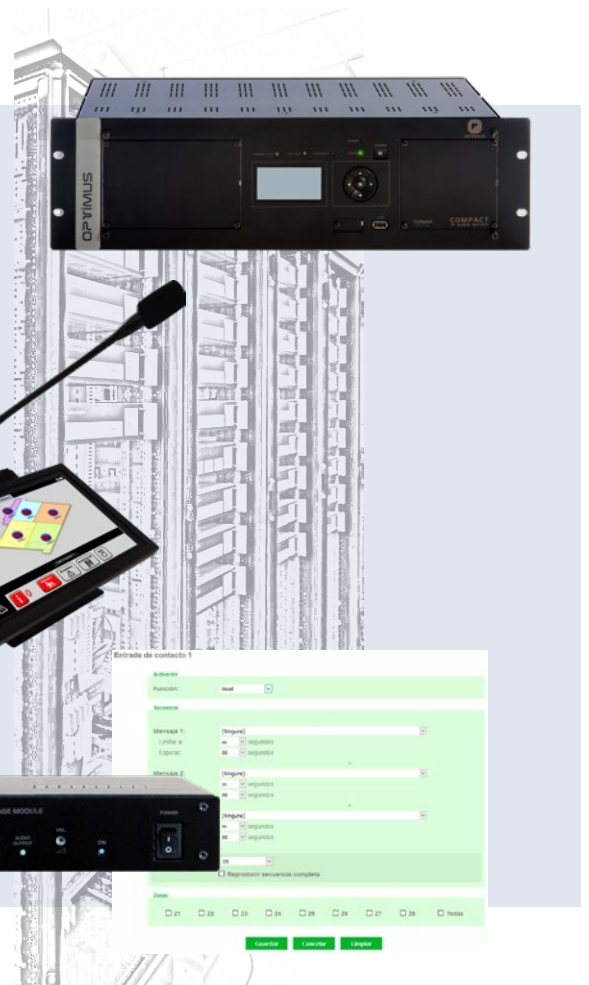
OPTIMUS

COMPACT

Entrada de contacto 1

Activación

Función: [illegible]

Secuencia

Mensaje 1: [Ninguno]

Limitar a: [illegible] segundos

Esperar: 60 segundos

Mensaje 2: [Ninguno]

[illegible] segundos

60 segundos

[Ninguno]

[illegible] segundos

60 segundos

Reproducir secuencia completa

Zonas

Z1 Z2 Z3 Z4 Z5 Z6 Z7 Z8 Todas

Guardar Cancelar Limpiar

AGE MODULE

AUDIO OUTPUT

VOL

ON

POWER